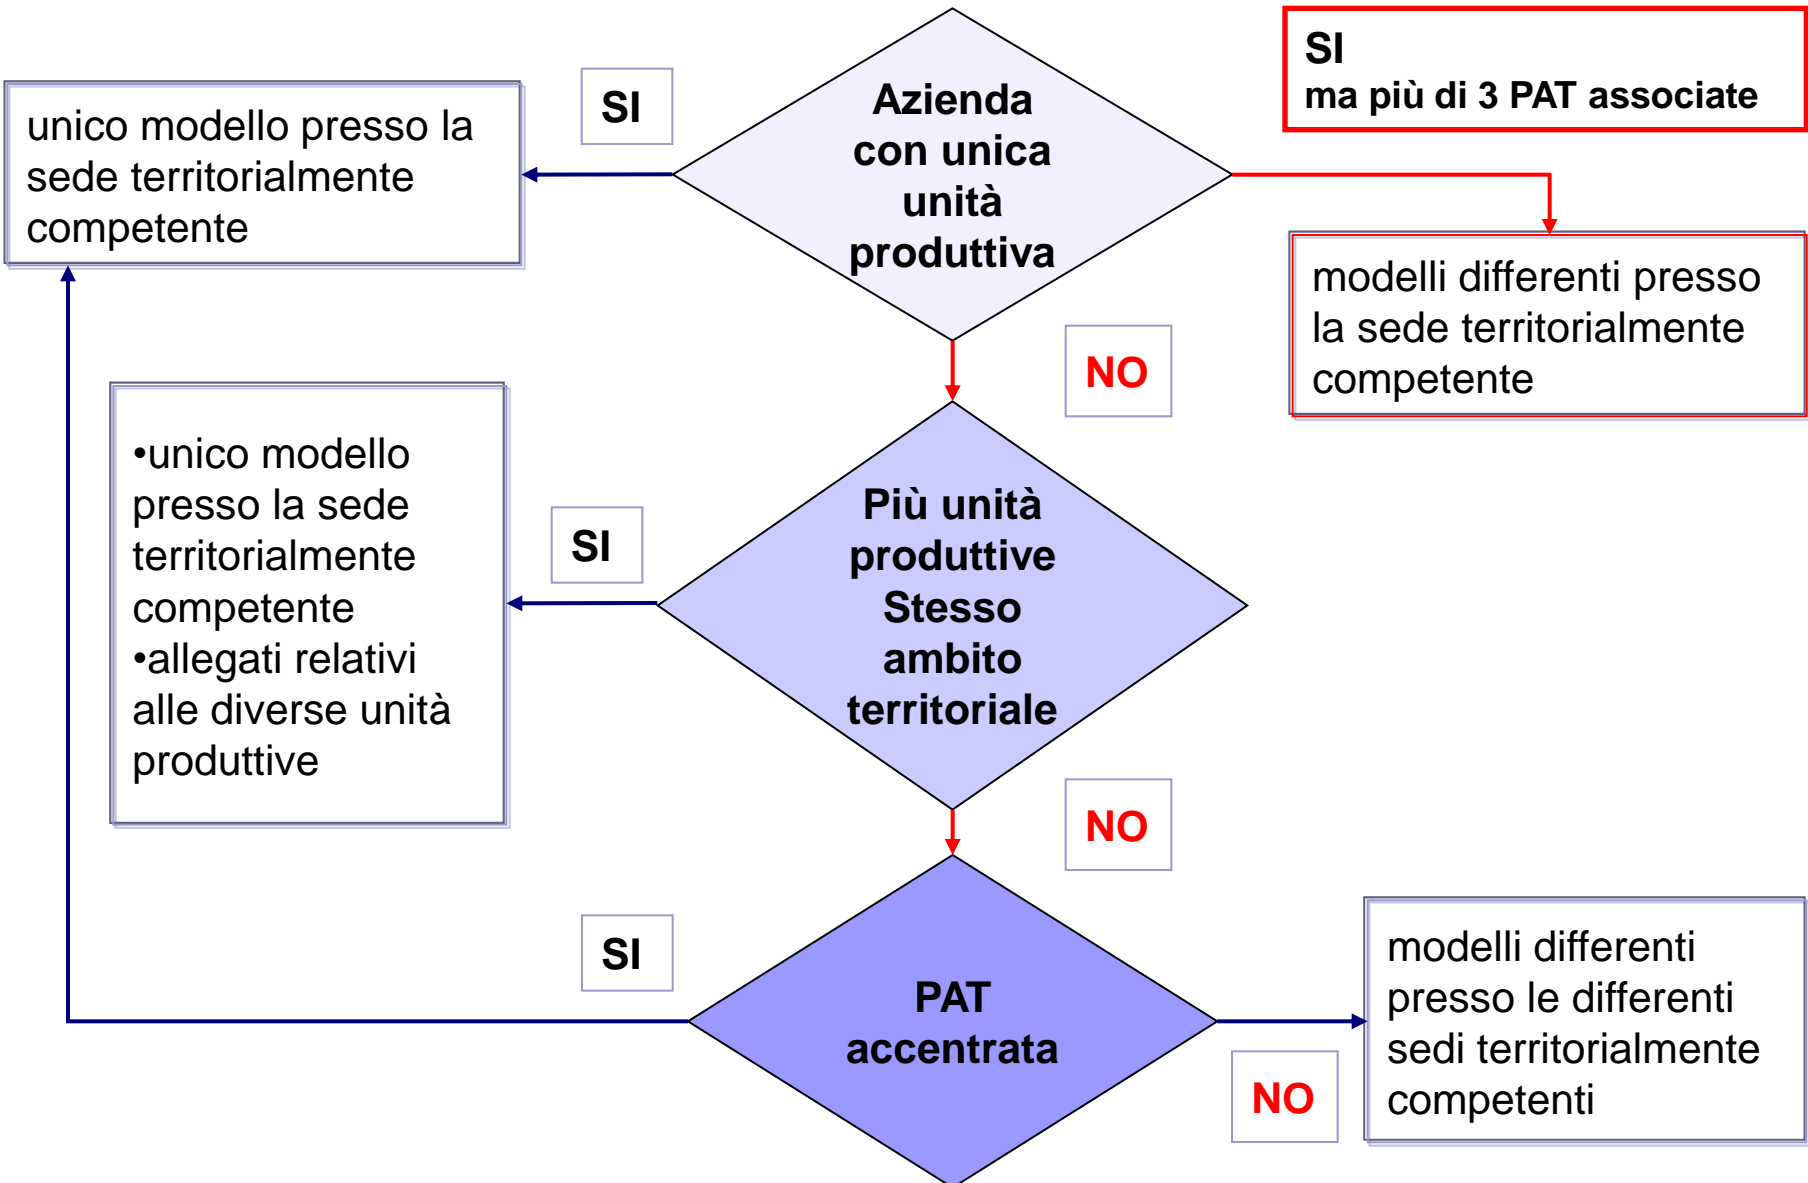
SI
ma più di 3 PAT associate

unico modello presso la sede territorialmente competente

SI

Azienda con unica unità produttiva

modelli differenti presso la sede territorialmente competente

NO

•unico modello presso la sede territorialmente competente
•allegati relativi alle diverse unità produttive

SI

Più unità produttive Stesso ambito territoriale

NO

SI

PAT accentrata

NO

modelli differenti presso le differenti sedi territorialmente competenti